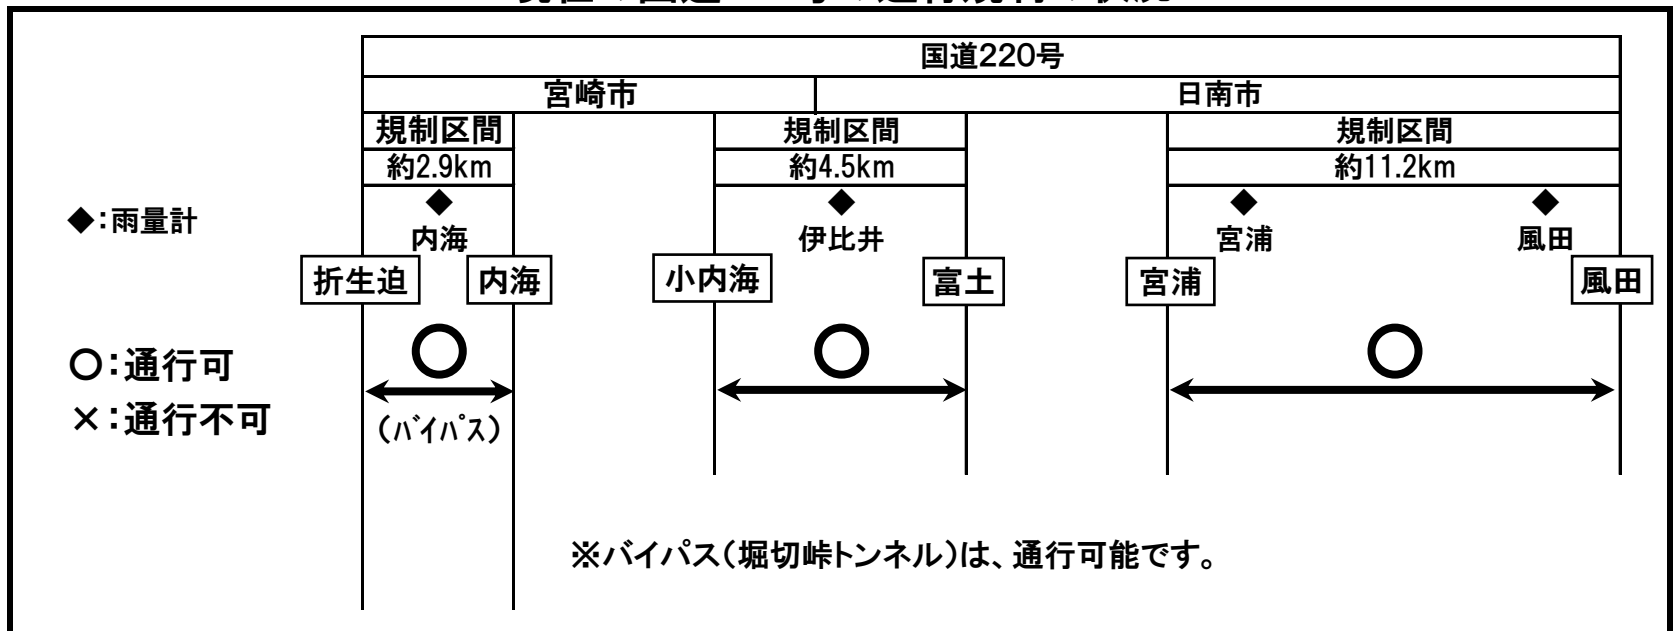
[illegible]

国道220号

宮崎市

日南市

規制区間

約2.9km

規制区間

約4.5km

規制区間

約11.2km

◆:雨量計

内海

伊比井

宮浦

風田

折生迫

内海

小内海

富士

宮浦

風田

○:通行可

×:通行不可

○

(ﾊﾞｲﾊﾟｽ)

○

○

※バイパス(堀切峠トンネル)は、通行可能です。